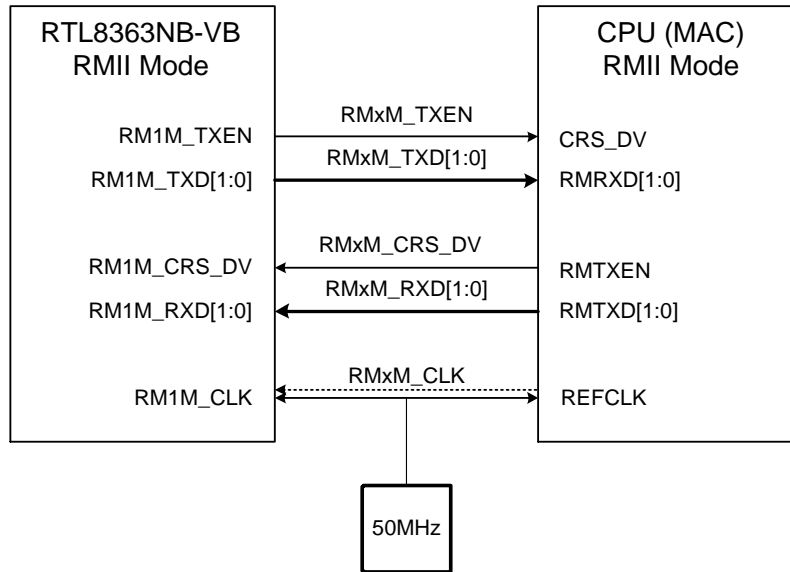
RTL8363NB-VB
RMII Mode

RM1M_TXEN
RM1M_TXD[1:0]
RM1M_CRS_DV
RM1M_RXD[1:0]
RM1M_CLK

RMxM_TXEN
RMxM_TXD[1:0]
RMxM_CRS_DV
RMxM_RXD[1:0]
RMxM_CLK

CPU (MAC)
RMII Mode

CRS_DV
RMRXD[1:0]
RMTXEN
RMTXD[1:0]
REFCLK

50MHz